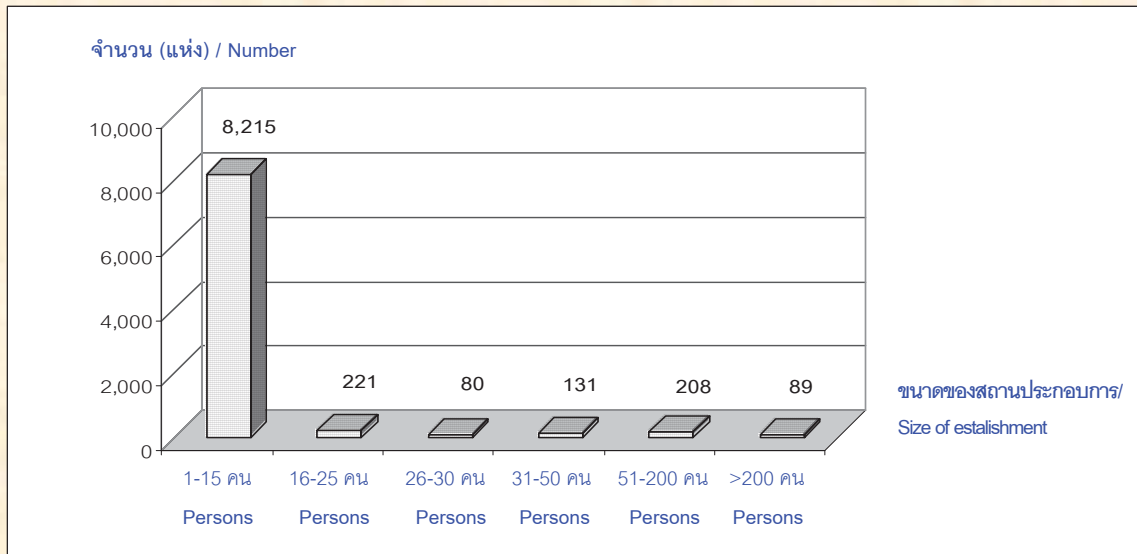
จำนวน (แห่ง) / Number

10,000
8,000
6,000
4,000
2,000
0

8,215
221
80
131
208
89

ขนาดของสถานประกอบการ/
Size of estalishment

1-15 คน Persons
16-25 คน Persons
26-30 คน Persons
31-50 คน Persons
51-200 คน Persons
>200 คน Persons